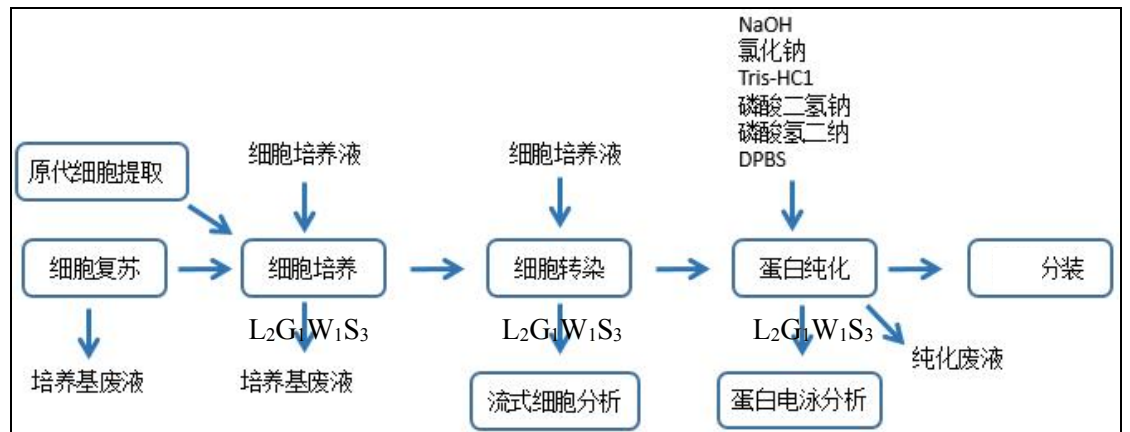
NaOH
氯化钠
Tris-HC1
磷酸二氢钠
磷酸氢二纳
DPBS

原代细胞提取

细胞培养液

细胞培养液

细胞复苏

细胞培养

细胞转染

蛋白纯化

分装

$L_2G_1W_1S_3$

$L_2G_1W_1S_3$

$L_2G_1W_1S_3$

纯化废液

培养基废液

培养基废液

流式细胞分析

蛋白电泳分析